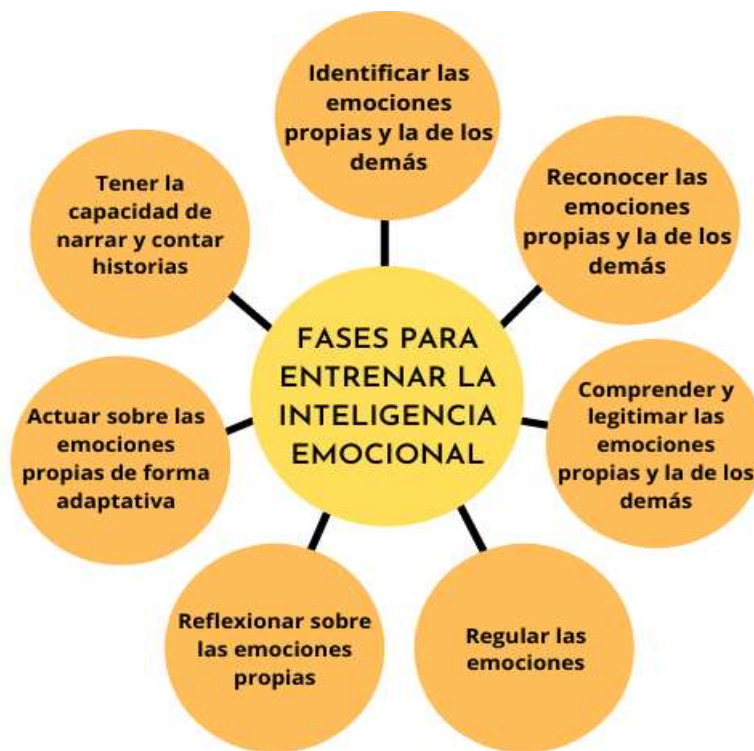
FASES PARA ENTRENAR LA INTELIGENCIA EMOCIONAL

Identificar las emociones propias y la de los demás

Reconocer las emociones propias y la de los demás

Comprender y legitimar las emociones propias y la de los demás

Regular las emociones

Reflexionar sobre las emociones propias

Actuar sobre las emociones propias de forma adaptativa

Tener la capacidad de narrar y contar historias